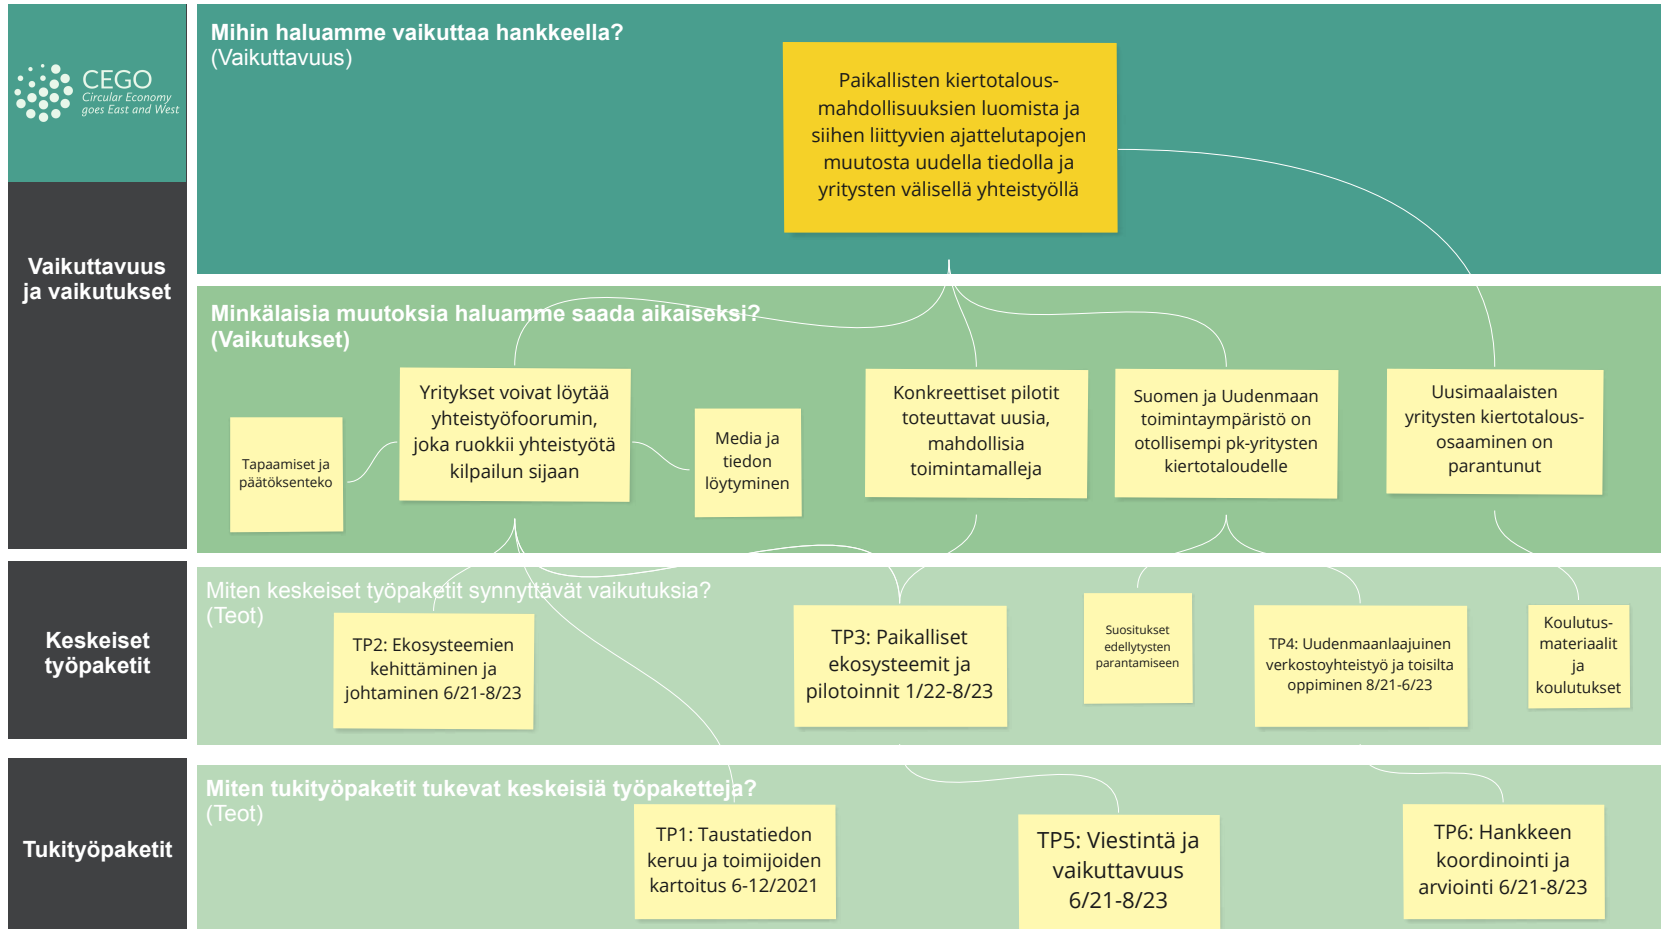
CEGO
Circular Economy goes East and West

Vaikuttavuus ja vaikutukset

Mihin haluamme vaikuttaa hankkeella?
(Vaikuttavuus)

Paikallisten kiertotalousmahdollisuuksien luomista ja siihen liittyvien ajattelutapojen muutosta uudella tiedolla ja yritysten välisellä yhteistyöllä

Minkälaisia muutoksia haluamme saada aikaiseksi?
(Vaikutukset)

Tapaamiset ja päätöksenteko

Yritykset voivat löytää yhteistyöfoorumin, joka ruokkii yhteistyötä kilpailun sijaan

Media ja tiedon löytyminen

Konkreettiset pilotit toteuttavat uusia, mahdollisia toimintamalleja

Suomen ja Uudenmaan toimintaympäristö on otollisempi pk-yritysten kiertotaloudelle

Uusimaalaisten yritysten kiertotalousosaaminen on parantunut

Keskeiset työpaketit

Miten keskeiset työpaketit synnyttävät vaikutuksia?
(Teot)

TP2: Ekosysteemien kehittäminen ja johtaminen 6/21-8/23

TP3: Paikalliset ekosysteemit ja pilotoinnit 1/22-8/23

Suositukset edellytysten parantamiseen

TP4: Uudenmaanlaajuinen verkostoyhteistyö ja toisilta oppiminen 8/21-6/23

Koulutusmateriaalit ja koulutukset

Tukityöpaketit

Miten tukityöpaketit tukevat keskeisiä työpaketteja?
(Teot)

TP1: Taustatiedon keruu ja toimijoiden kartoitus 6-12/2021

TP5: Viestintä ja vaikuttavuus 6/21-8/23

TP6: Hankkeen koordinointi ja arviointi 6/21-8/23